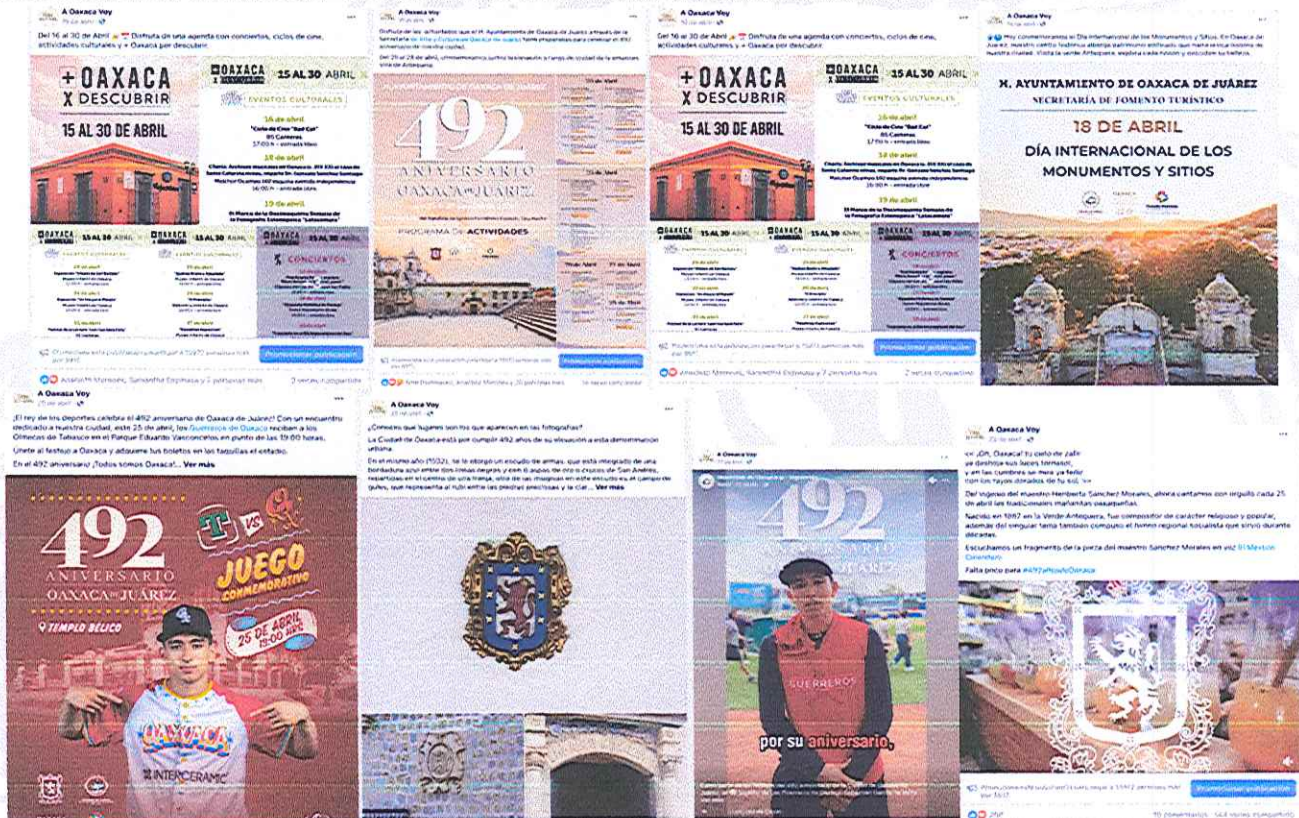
A Oaxaca Voy

Del 16 al 30 de Abril Disfruta de una agenda con conciertos, ciclos de cine, actividades culturales y + Oaxaca por descubrir.

+ OAXACA X DESCUBRIR 15 AL 30 DE ABRIL

OAXACA 15 AL 30 ABRIL

EVENTOS CULTURALES

16 de abril "Ciclo de Cine "Bad Cat" 05 Carteras

18 de abril

19 de abril

CONCIERTOS

Promocionar publicación

A Oaxaca Voy

492 ANIVERSARIO OAXACA de JUÁREZ

PROGRAMA DE ACTIVIDADES

Promocionar publicación

A Oaxaca Voy

Del 16 al 30 de Abril Disfruta de una agenda con conciertos, ciclos de cine, actividades culturales y + Oaxaca por descubrir.

+ OAXACA X DESCUBRIR 15 AL 30 DE ABRIL

OAXACA 15 AL 30 ABRIL

EVENTOS CULTURALES

CONCIERTOS

Promocionar publicación

A Oaxaca Voy

H. AYUNTAMIENTO DE OAXACA DE JUÁREZ
SECRETARÍA DE FOMENTO TURÍSTICO

18 DE ABRIL

DÍA INTERNACIONAL DE LOS MONUMENTOS Y SITIOS

A Oaxaca Voy

¡El rey de los deportes celebra el 492 aniversario de Oaxaca de Juárez! Con un encuentro dedicado a nuestra ciudad, este 25 de abril, los Guerreros de Oaxaca reciben a los Olmecas de Tabasco en el Parque Eduardo Vasconcelos en punto de las 19:00 horas.

Únete al festejo a Oaxaca y adquiere tus boletos en las taquillas el estadio.

En el 492 aniversario ¡Todos somos Oaxaca!... Ver más

492 ANIVERSARIO OAXACA de JUÁREZ

TEMPLO BÉLICO

JUEGO CONMEMORATIVO

25 DE ABRIL 19:00 HRS.

OAXACA

INTERCERAMIC

A Oaxaca Voy

¿Conoces qué lugares son los que aparecen en las fotografías?

La Ciudad de Oaxaca está por cumplir 492 años de su elevación a esta denominación urbana.

En el mismo año (1532), se le otorgó un escudo de armas, que está integrado de una bordadura azul entre dos líneas negras y con 8 aspas de oro o cruces de San Andrés, repartidas en el centro de una franja... Ver más

A Oaxaca Voy

492 ANIVERSARIO

GUERREROS

por su aniversario,

A Oaxaca Voy

<< ¡Oh, Oaxaca! tu cielo de zafir ya deshoja sus luces tornasol, y en las cumbres se mira ya feliz con los rayos dorados de tu sol. >>

Del ingenio del maestro Heriberto Sánchez Morales, ahora cantamos con orgullo cada 25 de abril las tradicionales mañanitas oaxaqueñas.

Nacido en 1887 en la Verde Antequera, fue compositor de carácter religioso y popular, además del singular tema también compuso el himno regional socialista que sirvió durante décadas.

Escuchamos un fragmento de la pieza del maestro Sánchez Morales en voz El Mexican Corenter.

Falta poco para #492aniversarioOaxaca

Promocionar publicación